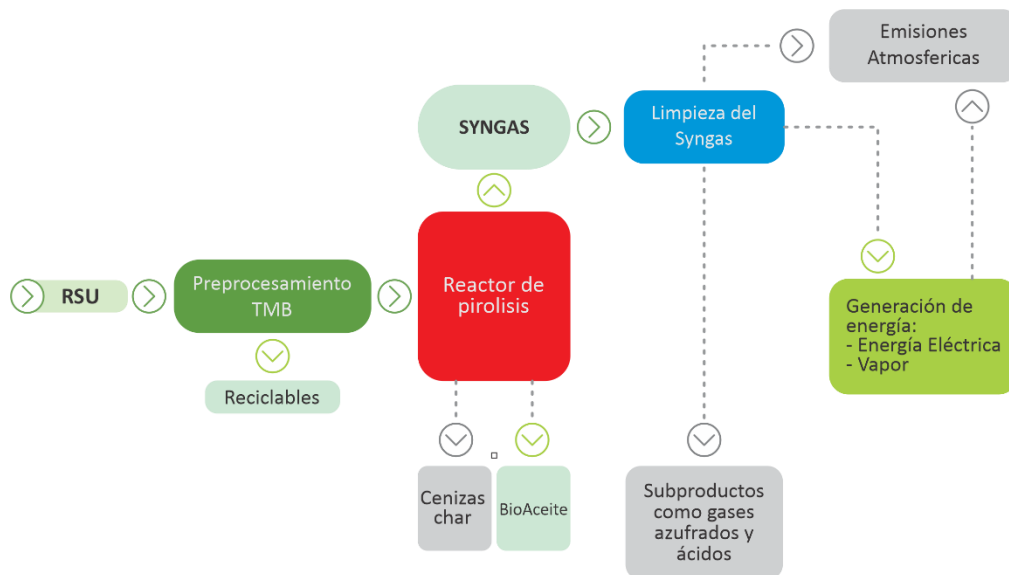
Emisiones Atmosfericas

SYNGAS

Limpieza del Syngas

RSU

Preprocesamiento TMB

Reactor de pirolisis

Generación de energía:
- Energía Eléctrica
- Vapor

Reciclables

Cenizas char

BioAceite

Subproductos como gases azufrados y ácidos